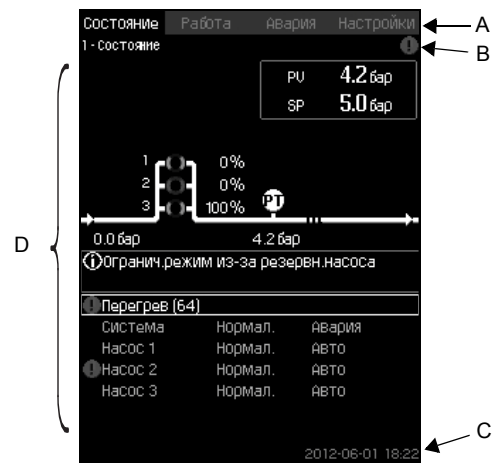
Состояние Работа Авария Настройки
1 - Состояние

PV 4.2 бар
SP 5.0 бар

1 0%
2 0%
3 100%
PT

0.0 бар
4.2 бар

Огранич.режим из-за резервн.насоса

Перегрев (64)

| Система | Нормал. | Авария |
|---|---|---|
| Насос 1 | Нормал. | Авто |
| Насос 2 | Нормал. | Авто |
| Насос 3 | Нормал. | Авто |

2012-06-01 18:22

A
B
C
D